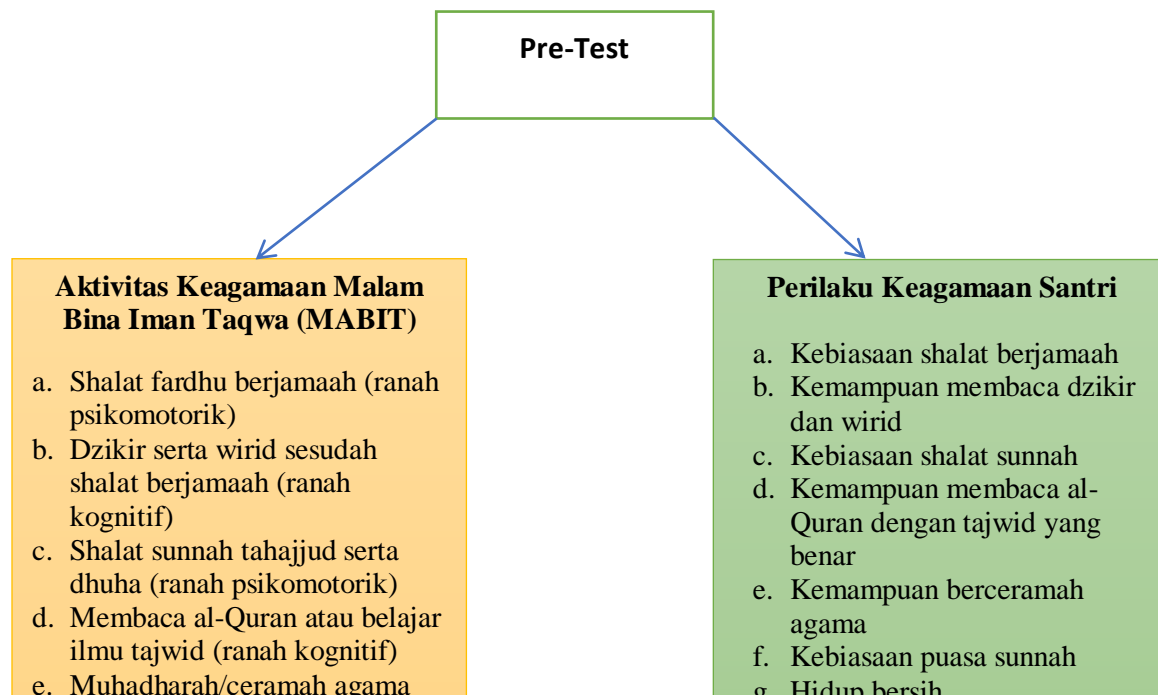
Pre-Test

Aktivitas Keagamaan Malam Bina Iman Taqwa (MABIT)

a. Shalat fardhu berjamaah (ranah psikomotorik)
b. Dzikir serta wirid sesudah shalat berjamaah (ranah kognitif)
c. Shalat sunnah tahajjud serta dhuha (ranah psikomotorik)
d. Membaca al-Quran atau belajar ilmu tajwid (ranah kognitif)
e. Muhadharah/ceramah agama

Perilaku Keagamaan Santri

a. Kebiasaan shalat berjamaah
b. Kemampuan membaca dzikir dan wirid
c. Kebiasaan shalat sunnah
d. Kemampuan membaca al-Quran dengan tajwid yang benar
e. Kemampuan berceramah agama
f. Kebiasaan puasa sunnah
g. Hidup bersih